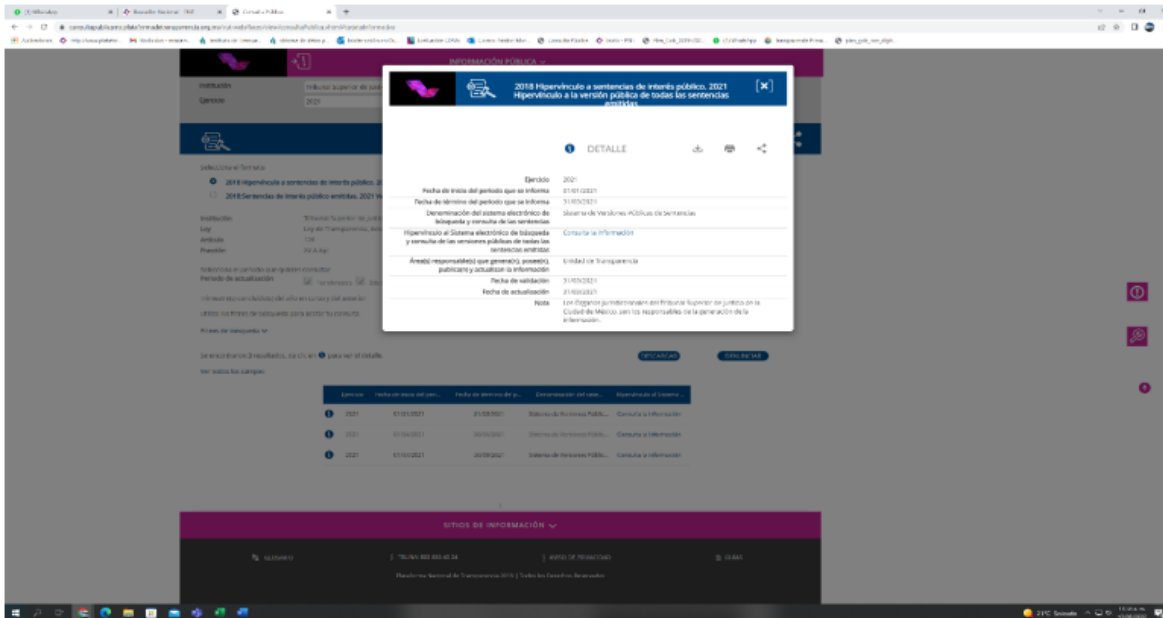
INFORMACIÓN PÚBLICA

Institución
Ejercicio 2021

2018 Hipervínculo a sentencias de interés público. 2021 Hipervínculo a la versión pública de todas las sentencias emitidas

DETALLE

| | |
|---|---|
| Ejercicio | 2021 |
| Fecha de inicio del periodo que se informa | 01/01/2021 |
| Fecha de término del periodo que se informa | 31/03/2021 |
| Denominación del sistema electrónico de búsqueda y consulta de las sentencias | Sistema de Versiones Públicas de Sentencias |
| Hipervínculo al Sistema electrónico de búsqueda y consulta de las versiones públicas de todas las sentencias emitidas | Consulta la información |
| Área(s) responsable(s) que genera(n), posee(n), publica(n) y actualizan la información | Unidad de Transparencia |
| Fecha de validación | 31/03/2021 |
| Fecha de actualización | 31/03/2021 |
| Nota | Los Órganos Jurisdiccionales del Tribunal Superior de Justicia de la Ciudad de México, son los responsables de la generación de la información. |

Selecciona el formato:
2018 Hipervínculo a sentencias de interés público. 2021
2018 Sentencias de interés público emitidas. 2021

Institución
Ley
Artículo
Fracción

Periodo de actualización

Se encontraron 3 resultados, da clic en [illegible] para ver el detalle.
Ver todos los campos

DESCARGAR
DIFUNDIR

| Ejercicio | Fecha de inicio del peri... | Fecha de término del p... | Denominación del siste... | Hipervínculo al Sistema ... |
|---|---|---|---|---|
| 2021 | 01/01/2021 | 31/03/2021 | Sistema de Versiones Públic... | Consulta la información |
| 2021 | 01/04/2021 | 30/06/2021 | Sistema de Versiones Públic... | Consulta la información |
| 2021 | 01/07/2021 | 30/09/2021 | Sistema de Versiones Públic... | Consulta la información |

SITIOS DE INFORMACIÓN

Plataforma Nacional de Transparencia 2018 | Todos los Derechos Reservados

21°C Soleado